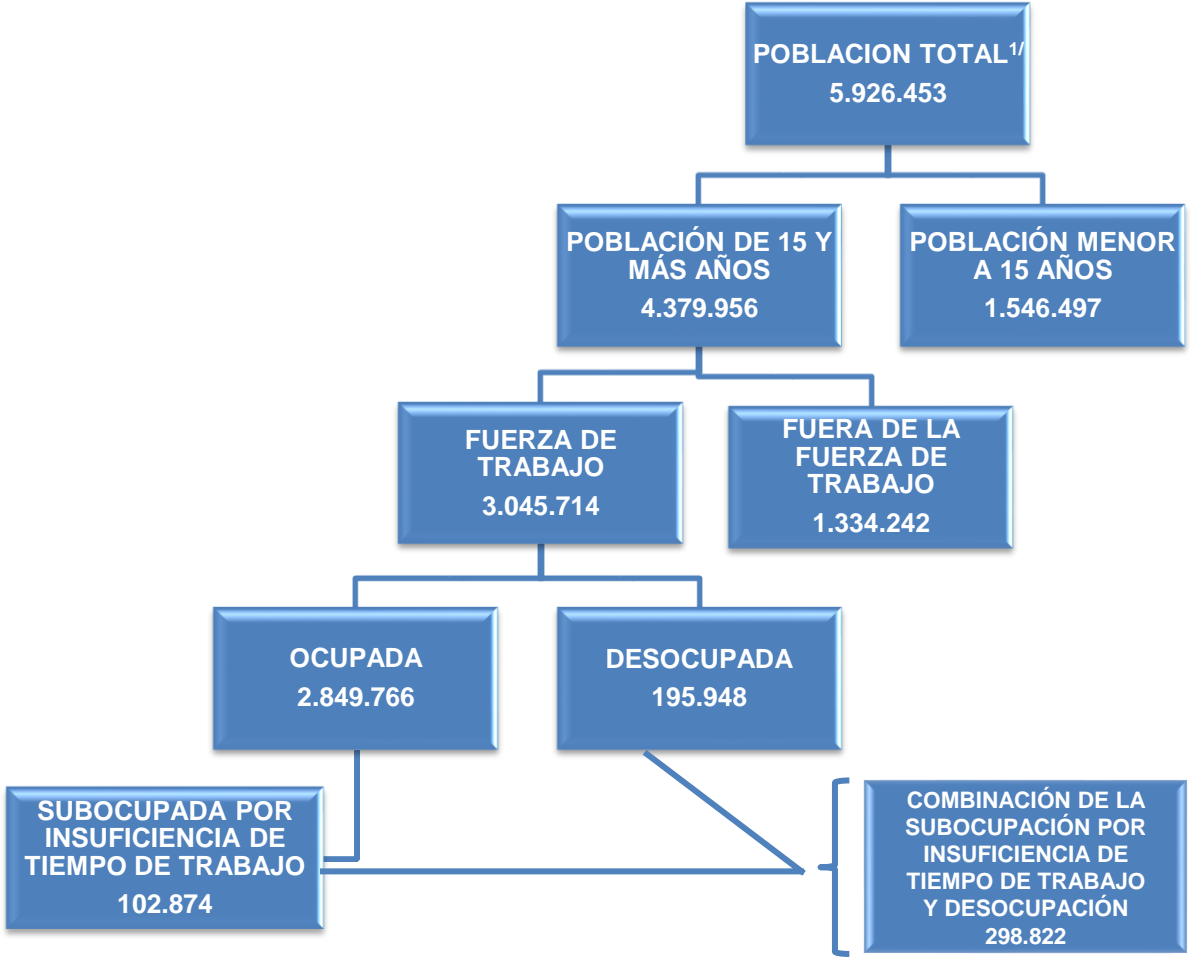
POBLACION TOTAL$^{1/}$
5.926.453

POBLACIÓN DE 15 Y MÁS AÑOS
4.379.956

POBLACIÓN MENOR A 15 AÑOS
1.546.497

FUERZA DE TRABAJO
3.045.714

FUERA DE LA FUERZA DE TRABAJO
1.334.242

OCUPADA
2.849.766

DESOCUPADA
195.948

SUBOCUPADA POR INSUFICIENCIA DE TIEMPO DE TRABAJO
102.874

COMBINACIÓN DE LA SUBOCUPACIÓN POR INSUFICIENCIA DE TIEMPO DE TRABAJO Y DESOCUPACIÓN
298.822